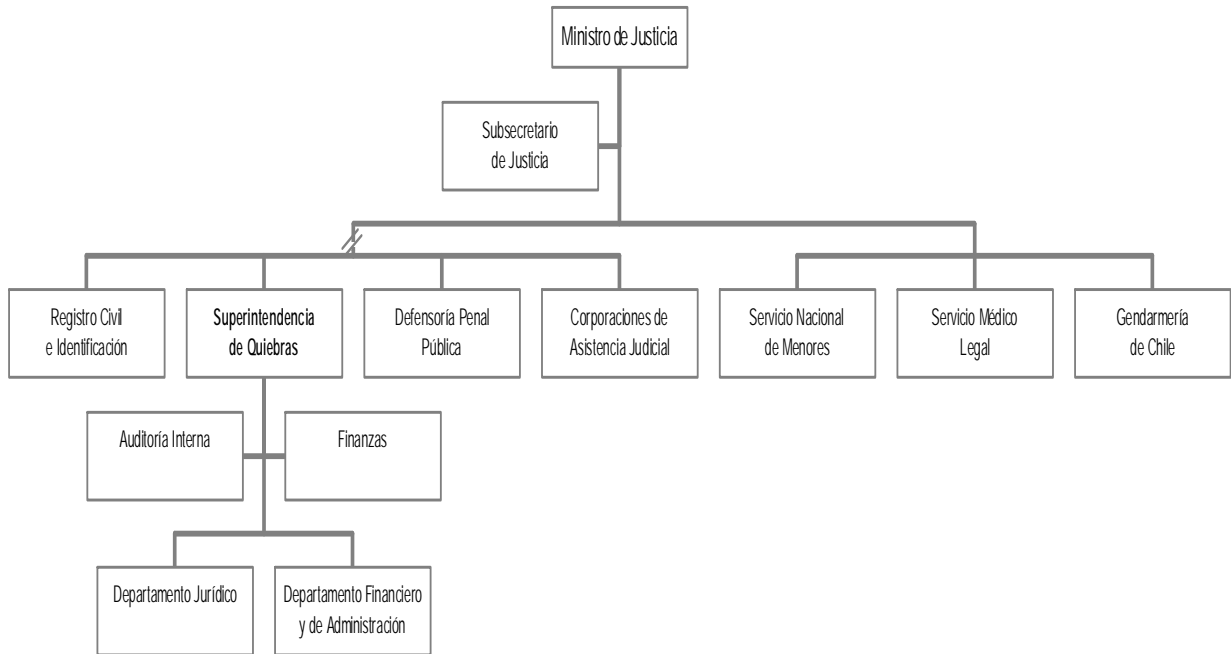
Ministro de Justicia

Subsecretario de Justicia

Registro Civil e Identificación

Superintendencia de Quiebras

Defensoría Penal Pública

Corporaciones de Asistencia Judicial

Servicio Nacional de Menores

Servicio Médico Legal

Gendarmería de Chile

Auditoría Interna

Finanzas

Departamento Jurídico

Departamento Financiero y de Administración